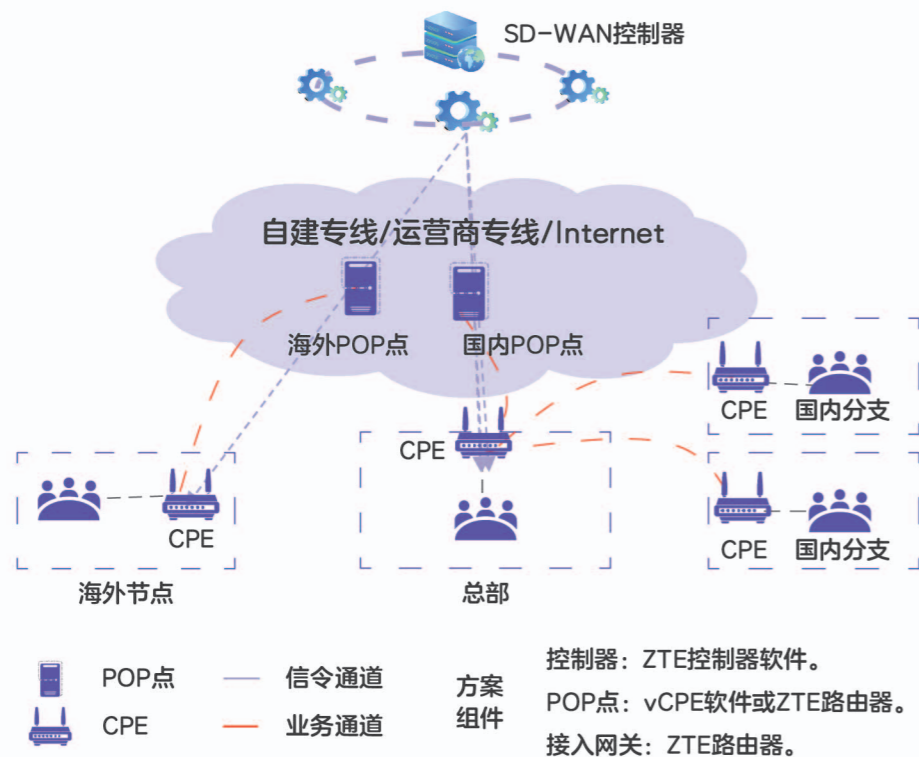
SD-WAN控制器

自建专线/运营商专线/Internet

海外POP点

国内POP点

CPE

国内分支

CPE

CPE

CPE

国内分支

海外节点

总部

POP点

信令通道

CPE

业务通道

方案组件

控制器：ZTE控制器软件。

POP点：vCPE软件或ZTE路由器。

接入网关：ZTE路由器。